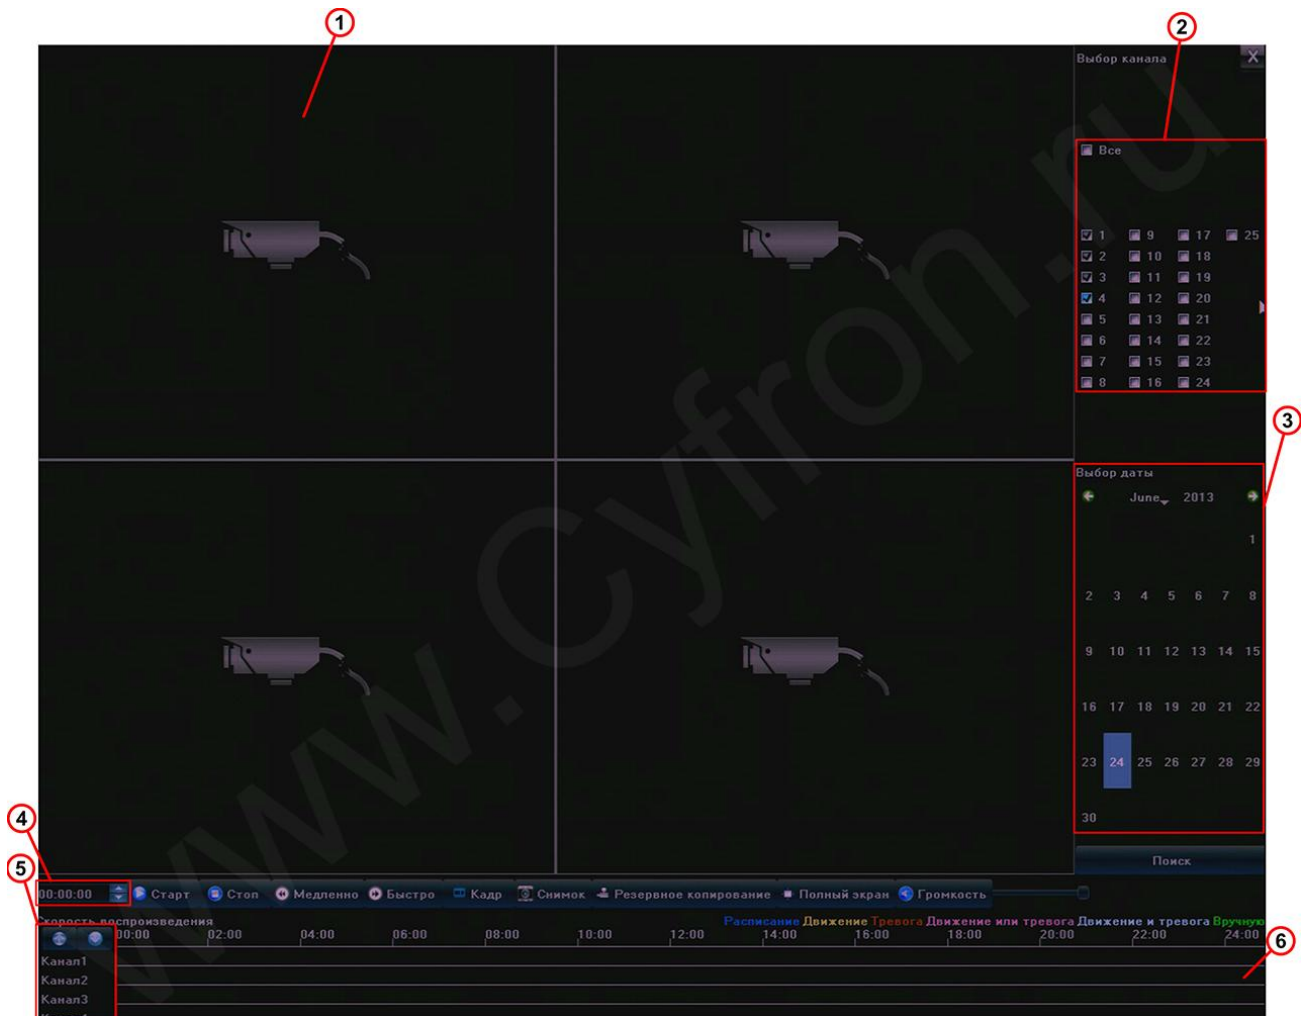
1

2

Выбор канала

X

Все

1 9 17 25
2 10 18
3 11 19
4 12 20
5 13 21
6 14 22
7 15 23
8 16 24

3

Выбор даты

June 2013

| | | | | | | |
|---|---|---|---|---|---|---|
| | | | | | | 1 |
| 2 | 3 | 4 | 5 | 6 | 7 | 8 |
| 9 | 10 | 11 | 12 | 13 | 14 | 15 |
| 16 | 17 | 18 | 19 | 20 | 21 | 22 |
| 23 | 24 | 25 | 26 | 27 | 28 | 29 |
| 30 | | | | | | |

Поиск

4

5

00:00:00 Старт Стоп Медленно Быстро Кадр Снимок Резервное копирование Полный экран Громкость

Скорость воспроизведения

Расписание Движение Тревога Движение или тревога Движение и тревога Вручную

00:00 02:00 04:00 06:00 08:00 10:00 12:00 14:00 16:00 18:00 20:00 22:00 24:00

6

Канал1
Канал2
Канал3
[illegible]

www.Cyfron.ru